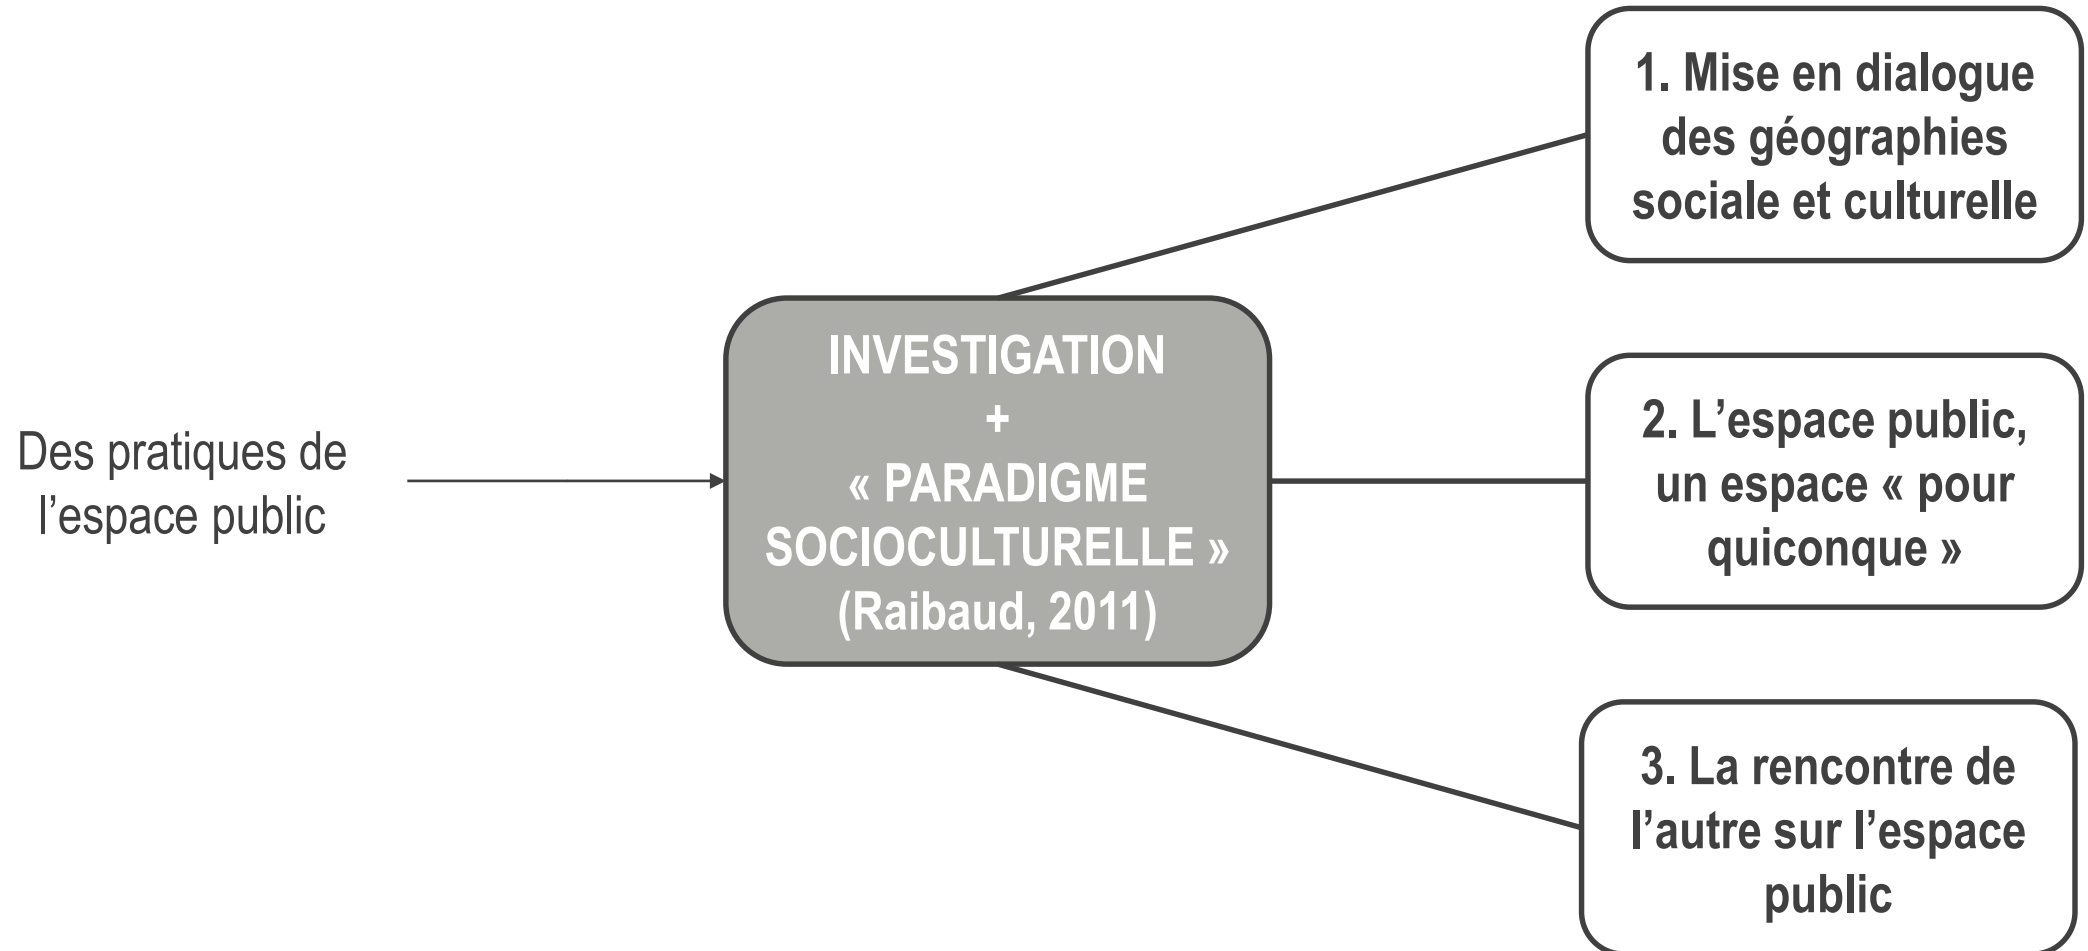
Des pratiques de l’espace public

INVESTIGATION
+
« PARADIGME SOCIOCULTURELLE »
(Raibaud, 2011)

1. Mise en dialogue des géographies sociale et culturelle

2. L’espace public, un espace « pour quiconque »

3. La rencontre de l’autre sur l’espace public